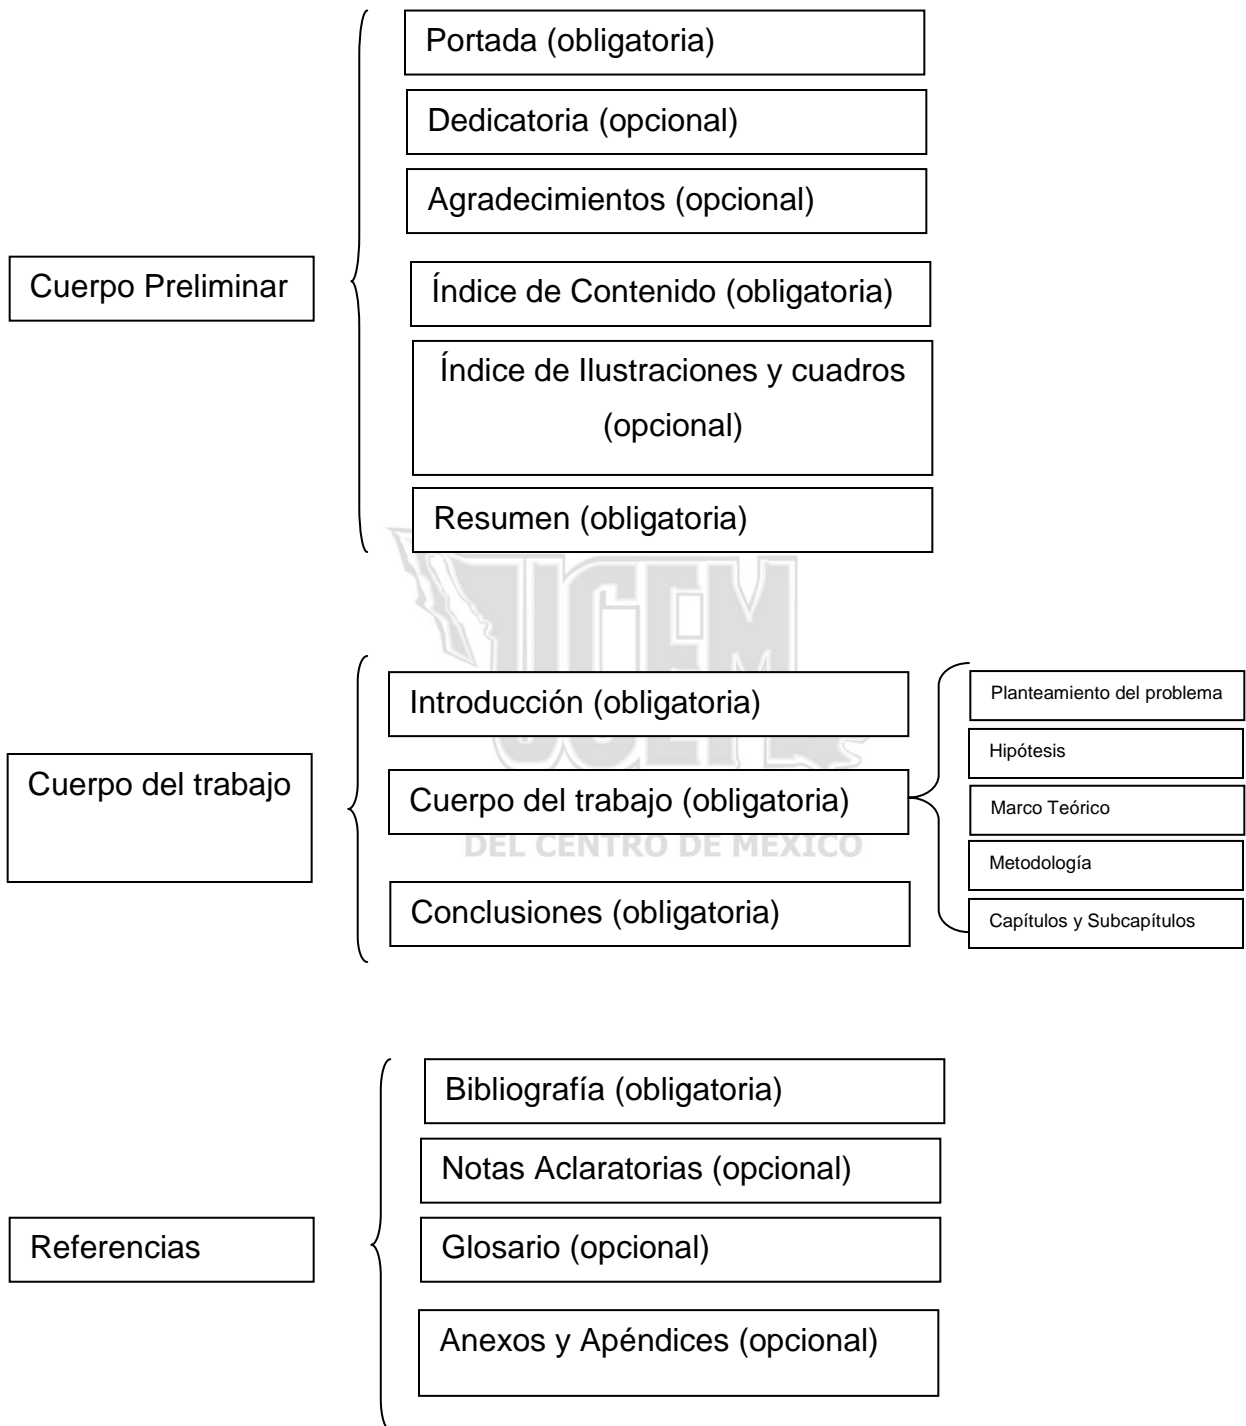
Cuerpo Preliminar

Portada (obligatoria)

Dedicatoria (opcional)

Agradecimientos (opcional)

Índice de Contenido (obligatoria)

Índice de Ilustraciones y cuadros (opcional)

Resumen (obligatoria)

UCEM

DEL CENTRO DE MEXICO

Cuerpo del trabajo

Introducción (obligatoria)

Cuerpo del trabajo (obligatoria)

Planteamiento del problema

Hipótesis

Marco Teórico

Metodología

Capítulos y Subcapítulos

Conclusiones (obligatoria)

Referencias

Bibliografía (obligatoria)

Notas Aclaratorias (opcional)

Glosario (opcional)

Anexos y Apéndices (opcional)